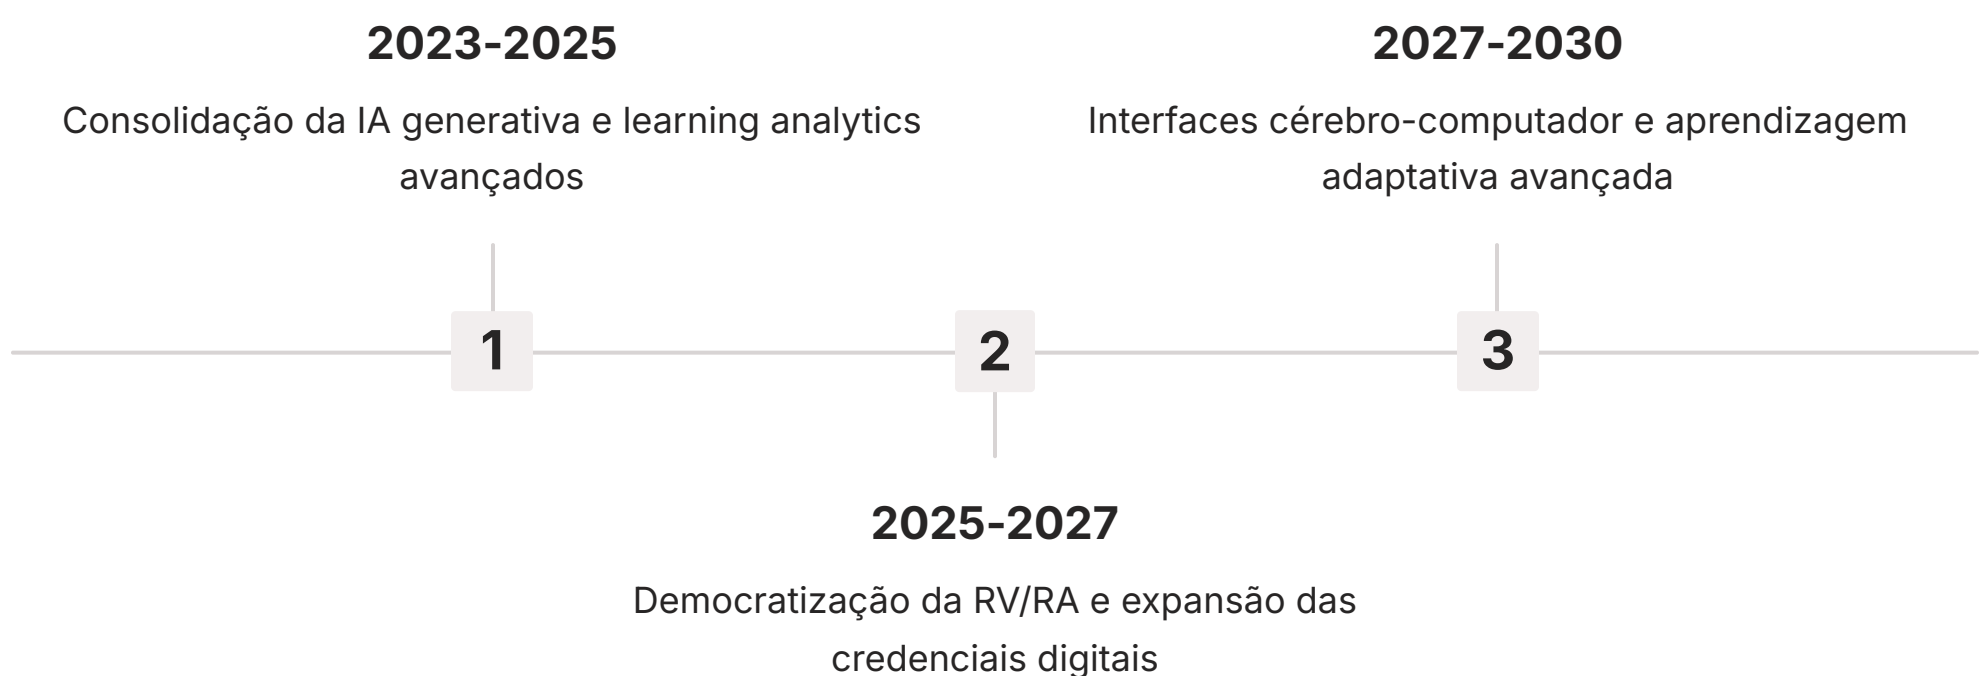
2023-2025

Consolidação da IA generativa e learning analytics avançados

2027-2030

Interfaces cérebro-computador e aprendizagem adaptativa avançada

1

2

3

2025-2027

Democratização da RV/RA e expansão das credenciais digitais